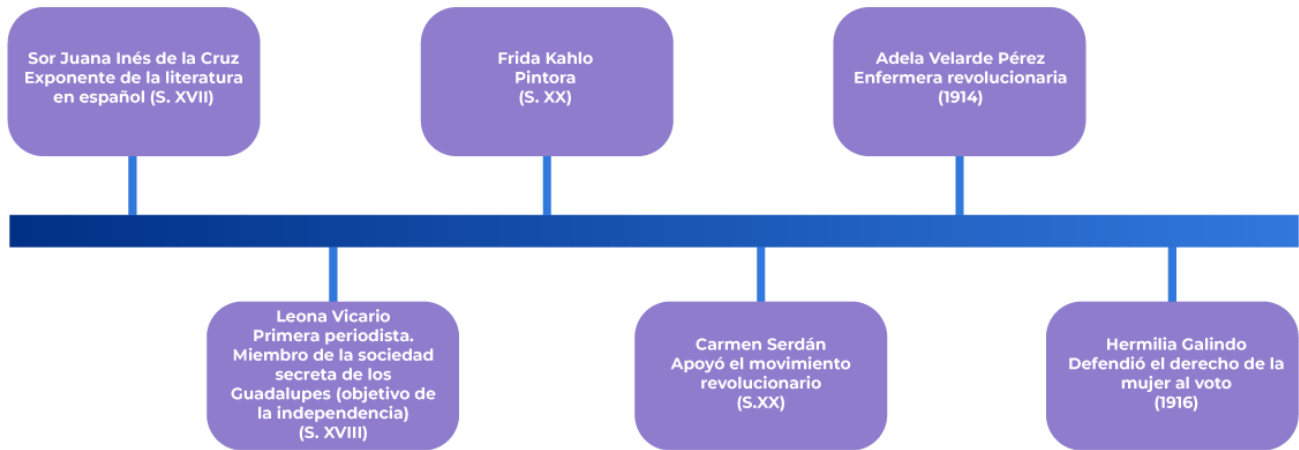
Sor Juana Inés de la Cruz
Exponente de la literatura en español (S. XVII)

Leona Vicario
Primera periodista.
Miembro de la sociedad secreta de los Guadalupes (objetivo de la independencia)
(S. XVIII)

Frida Kahlo
Pintora
(S. XX)

Carmen Serdán
Apoyó el movimiento revolucionario
(S.XX)

Adela Velarde Pérez
Enfermera revolucionaria
(1914)

Hermilia Galindo
Defendió el derecho de la mujer al voto
(1916)